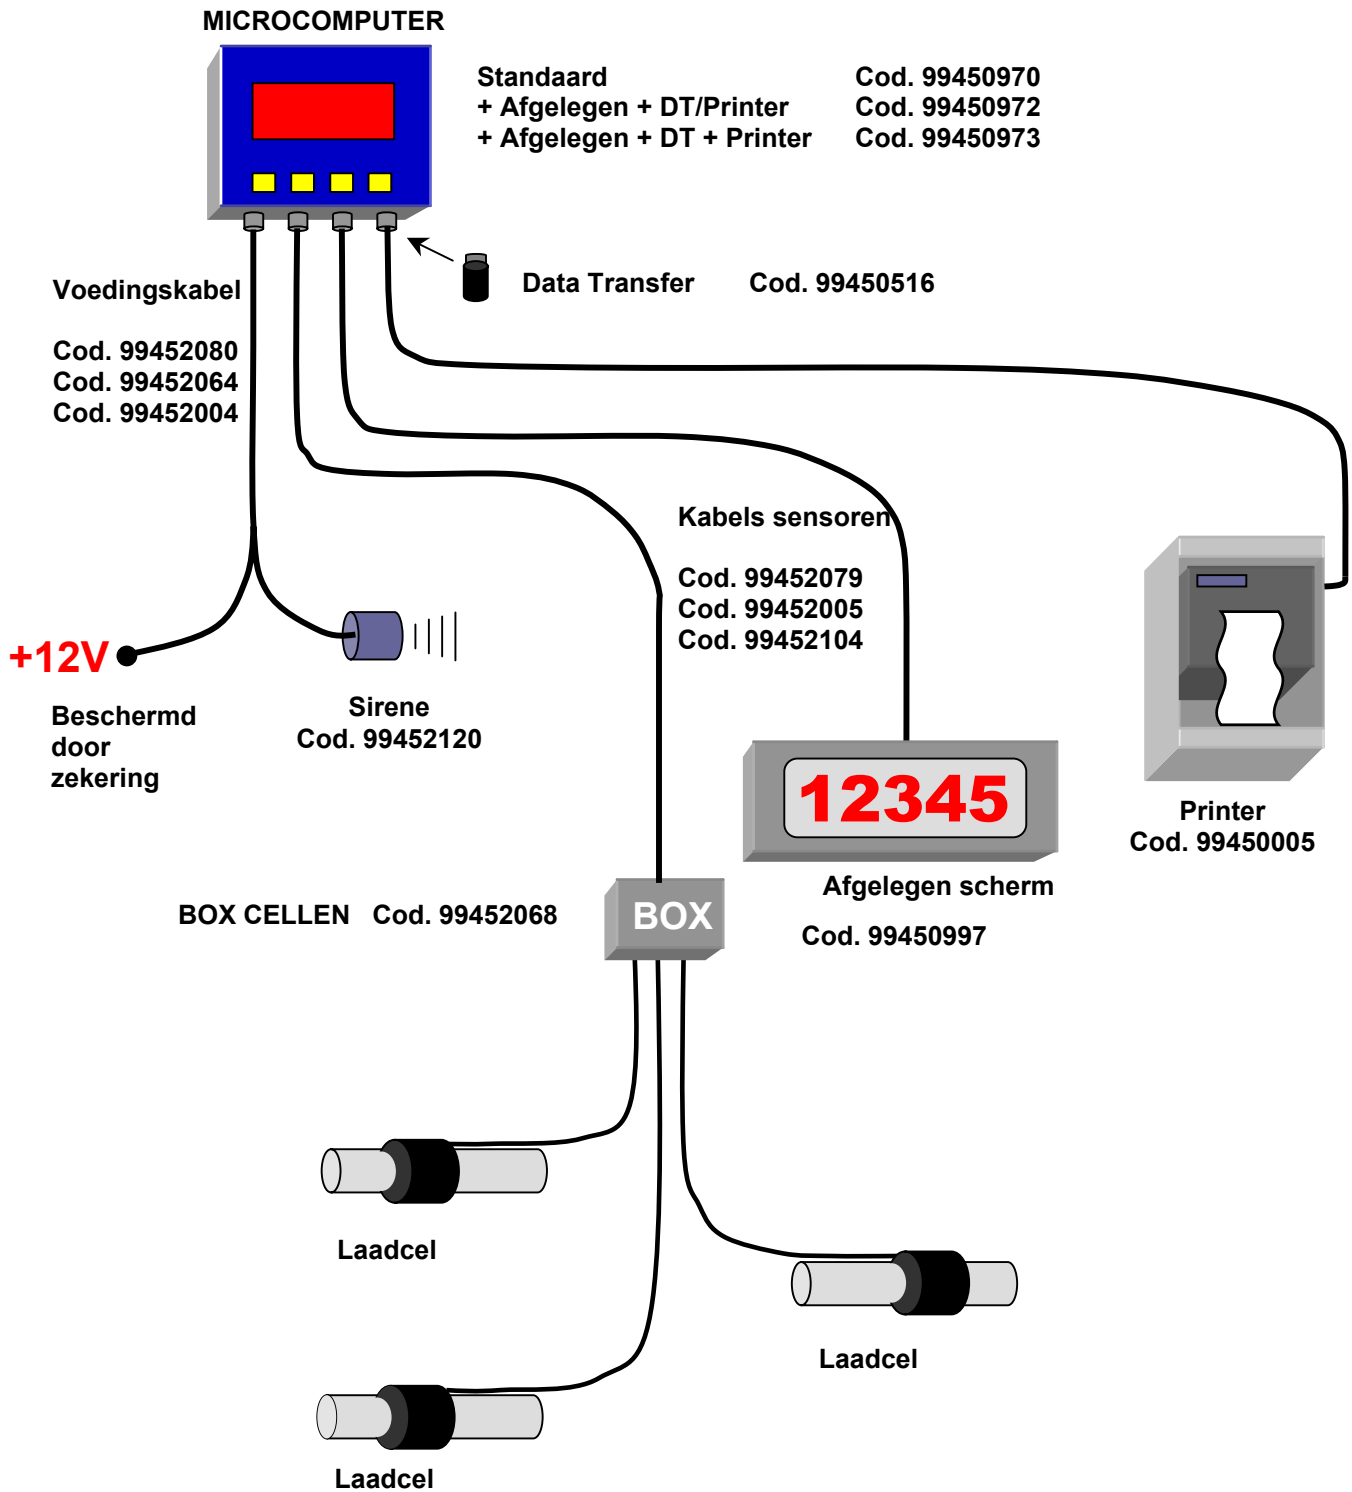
MICROCOMPUTER

Standaard Cod. 99450970
+ Afgelegen + DT/Printer Cod. 99450972
+ Afgelegen + DT + Printer Cod. 99450973

Data Transfer Cod. 99450516

Voedingskabel

Cod. 99452080
Cod. 99452064
Cod. 99452004

Kabels sensoren

Cod. 99452079
Cod. 99452005
Cod. 99452104

+12V

Beschermd door zekering

Sirene
Cod. 99452120

12345

Printer
Cod. 99450005

Afgelegen scherm

Cod. 99450997

BOX CELLEN Cod. 99452068

BOX

Laadcel

Laadcel

Laadcel